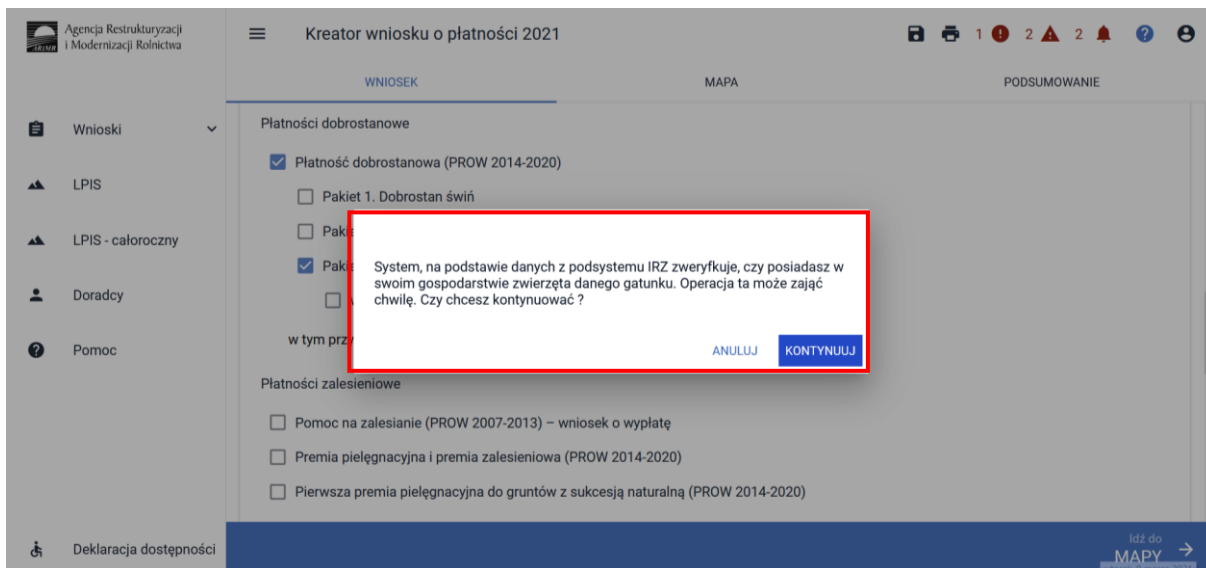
Agencja Restrukturyzacji i Modernizacji Rolnictwa

Kreator wniosku o płatności 2021

1 2 2

WNIOSEK MAPA PODSUMOWANIE

Wnioski

LPIS

LPIS - całoroczny

Doradcy

Pomoc

Deklaracja dostępności

Płatności dobrostanowe

Płatność dobrostanowa (PROW 2014-2020)

Pakiet 1. Dobrostan świń

Paki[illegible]

Paki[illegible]

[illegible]

w tym prz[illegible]

System, na podstawie danych z podsystemu IRZ zweryfikuje, czy posiadasz w swoim gospodarstwie zwierzęta danego gatunku. Operacja ta może zająć chwilę. Czy chcesz kontynuować ?

ANULUJ KONTYNUUJ

Płatności zalesieniowe

Pomoc na zalesianie (PROW 2007-2013) – wniosek o wypłatę

Premia pielęgnacyjna i premia zalesieniowa (PROW 2014-2020)

Pierwsza premia pielęgnacyjna do gruntów z sukcesją naturalną (PROW 2014-2020)

Idź do MAPY